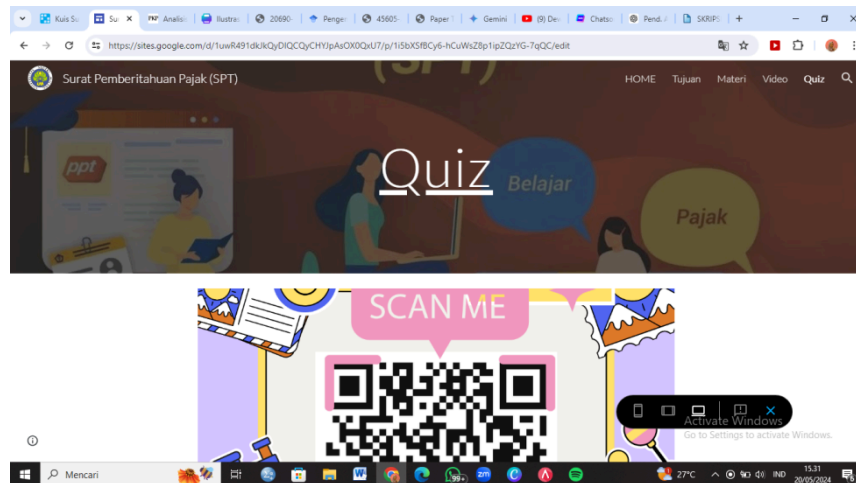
Kuis Su | Su | Analisi | Ilustra | 20690 | Penge | 45605 | Paper | Gemini | (9) Des | Chatsc | Pend. | SKRIPS

https://sites.google.com/d/1uwR491dkJkQyDlQCQyCHYJpAsOX0QxU7/p/1i5bXSf8Cy6-hCuWsZ8p1ipZQzYG-7qQC/edit

Surat Pemberitahuan Pajak (SPT)

HOME Tujuan Materi Video Quiz

ppt

Quiz

Belajar

Pajak

SCAN ME

Activate Windows
Go to Settings to activate Windows.

Mencari

27°C IND 15.31 20/05/2024